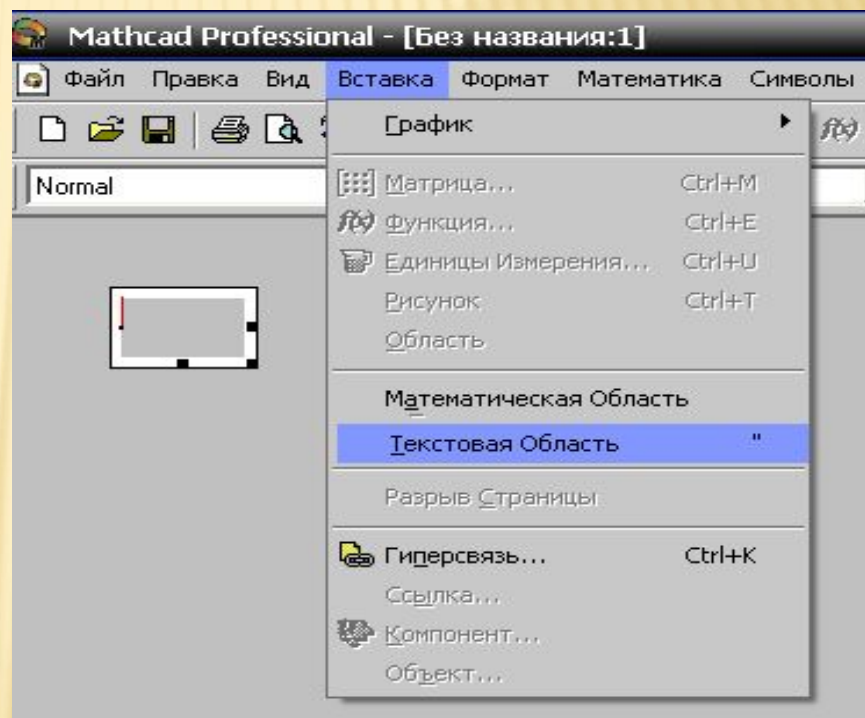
Mathcad Professional - [Без названия:1]

Файл Правка Вид Вставка Формат Математика Символы

Normal

График

Матрица... Ctrl+M
Функция... Ctrl+E
Единицы Измерения... Ctrl+U
Рисунок Ctrl+T
Область

Математическая Область
Текстовая Область "

Разрыв Страницы

Гиперсвязь... Ctrl+K
Ссылка...
Компонент...
Объект...